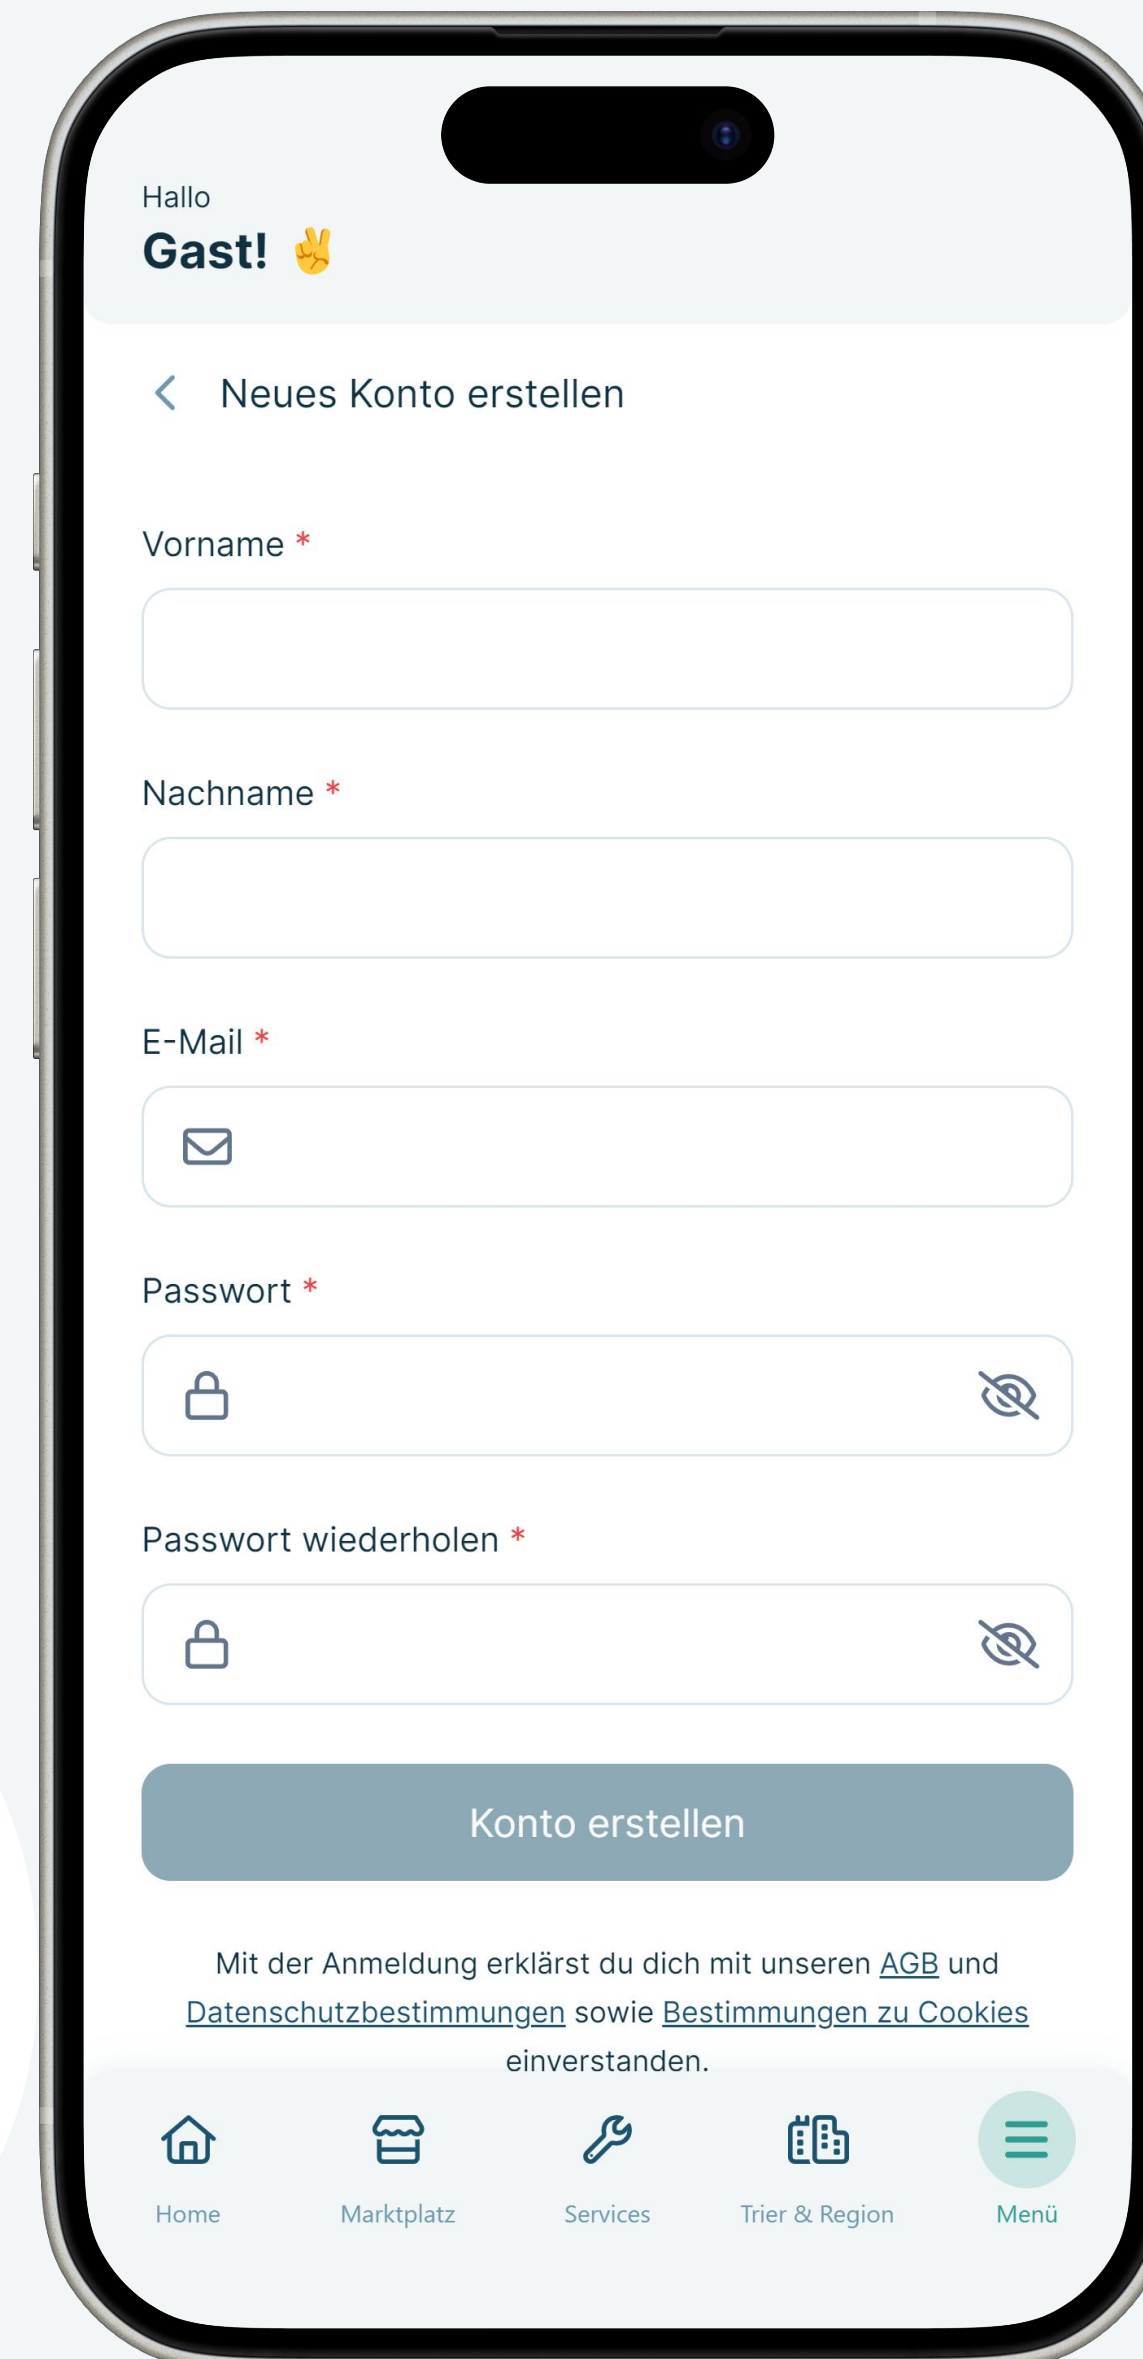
Hallo
Gast! ✌️

Neues Konto erstellen

Vorname *

Nachname *

E-Mail *

Passwort *

Passwort wiederholen *

Konto erstellen

Mit der Anmeldung erklärst du dich mit unseren AGB und Datenschutzbestimmungen sowie Bestimmungen zu Cookies einverstanden.

Home
Marktplatz
Services
Trier & Region
Menü